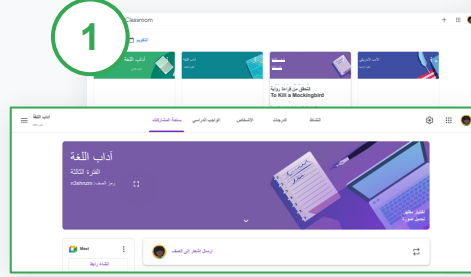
1

Classroom

التقويم

أداب اللغة

أداب اللغة

التحقق من قراءة رواية To Kill a Mockingbird

الأدب الأمريكي

أداب اللغة

النشاط

الدرجات

الأشخاص

الواجب الدراسي

ساحة المشاركات

أداب اللغة

الفترة الثالثة

رمز الصف: n3afxnzm

اختيار مظهر

تحميل صورة

Meet

إنشاء رابط

إرسال إشعار إلى الصف